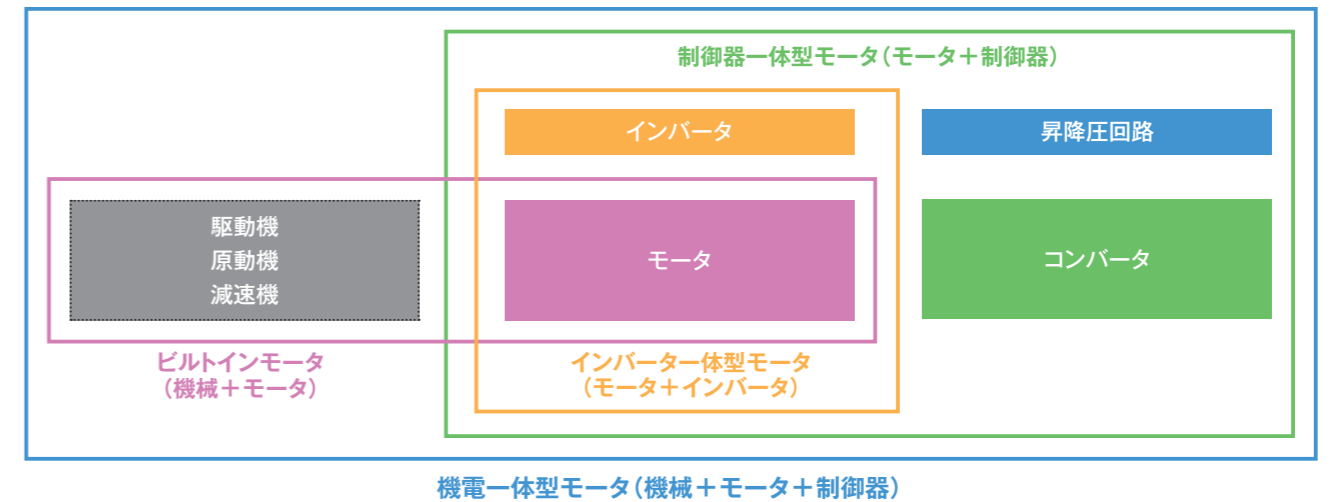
制御器一体型モータ（モータ＋制御器）

インバータ

昇降圧回路

駆動機
原動機
減速機

モータ

コンバータ

ビルトインモータ
（機械＋モータ）

インバーター体型モータ
（モータ＋インバータ）

機電一体型モータ（機械＋モータ＋制御器）